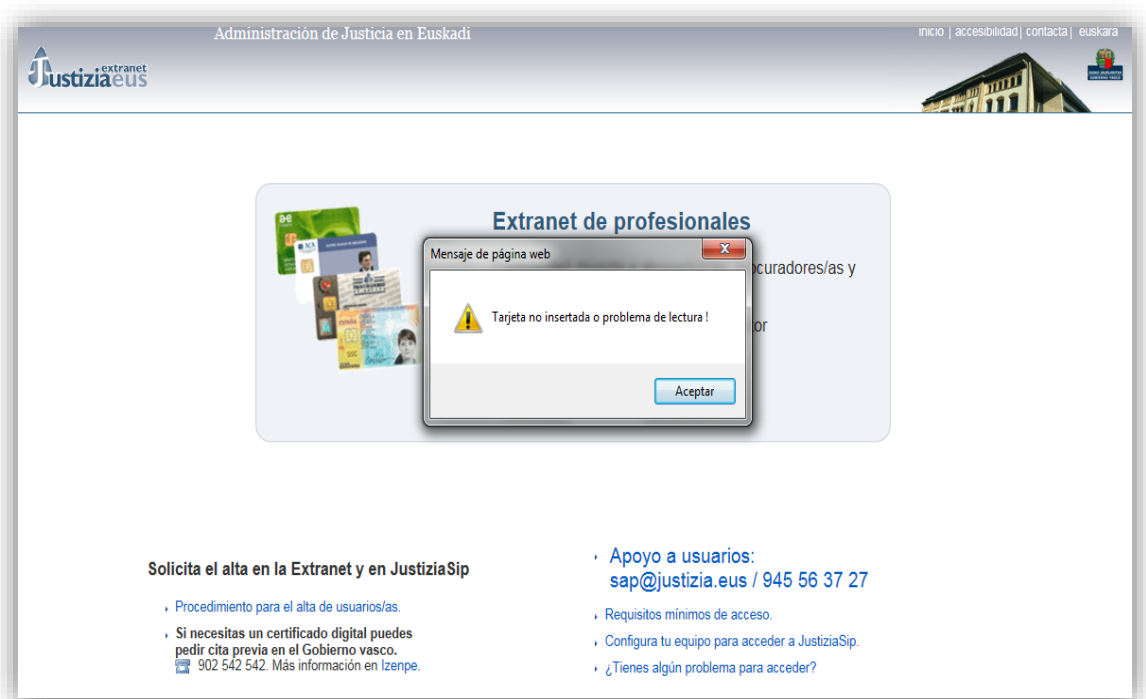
Administración de Justicia en Euskadi

inicio | accesibilidad | contacta | euskara

Justiziaeus extranet

Extranet de profesionales

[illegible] ocuradores/as y

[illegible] or

Mensaje de página web

Tarjeta no insertada o problema de lectura !

Aceptar

Solicita el alta en la Extranet y en JustiziaSip

Procedimiento para el alta de usuarios/as.

Si necesitas un certificado digital puedes pedir cita previa en el Gobierno vasco.
902 542 542. Más información en Izenpe.

Apoyo a usuarios:
sap@justizia.eus / 945 56 37 27

Requisitos mínimos de acceso.

Configura tu equipo para acceder a JustiziaSip.

¿Tienes algún problema para acceder?